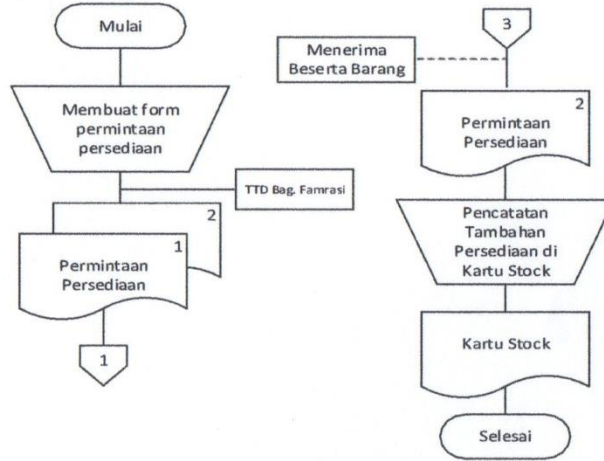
Mulai

Membuat form permintaan persediaan

TTD Bag. Famrasi

2

1

Permintaan Persediaan

1

3

Menerima Beserta Barang

2

Permintaan Persediaan

Pencatatan Tambahan Persediaan di Kartu Stock

Kartu Stock

Selesai